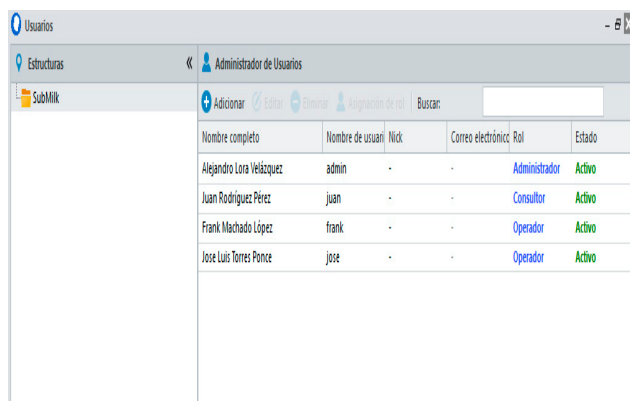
Usuarios

Estructuras «

SubMilk

Administrador de Usuarios

Adicionar Editar Eliminar Asignación de rol Buscar:

| Nombre completo | Nombre de usuari | Nick | Correo electrónicc | Rol | Estado |
|---|---|---|---|---|---|
| Alejandro Lora Velázquez | admin | - | - | Administrador | Activo |
| Juan Rodríguez Pérez | juan | - | - | Consultor | Activo |
| Frank Machado López | frank | - | - | Operador | Activo |
| Jose Luis Torres Ponce | jose | - | - | Operador | Activo |